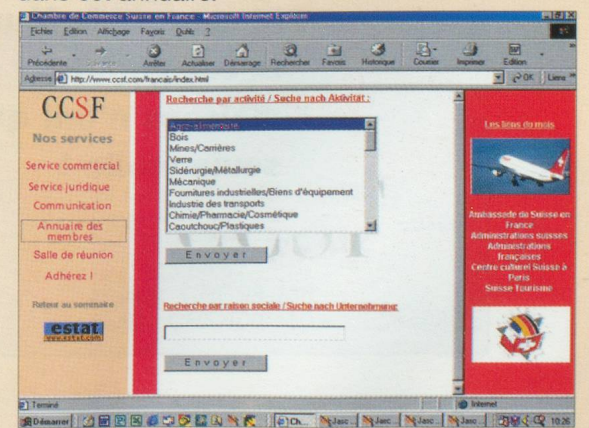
Chambre de Commerce Suisse en France - Microsoft Internet Explorer

Fichier Edition Affichage Favoris Outils ?

Précédente Suivante Arrêter Actualiser Démarrage Rechercher Favoris Historique Courrier Imprimer Edition

Adresse http://www.ccsf.com/francais/index.html

OK Liens

CCSF

Nos services

Service commercial

Service juridique

Communication

Annuaire des membres

Salle de réunion

Adhérez !

Retour au sommaire

estat
www.estat.com

Recherche par activité / Suche nach Aktivität :

Agro-alimentaire
Bois
Mines/Carrières
Verre
Sidérurgie/Métallurgie
Mécanique
Fournitures industrielles/Biens d'équipement
Industrie des transports
Chimie/Pharmacie/Cosmétique
Caoutchouc/Plastiques

Envoyer

Recherche par raison sociale / Suche nach Unternehmung :

Envoyer

Les liens du mois

Ambassade de Suisse en France
Administrations suisses
Administrations françaises
Centre culturel Suisse à Paris
Suisse Tourisme

Terminé

Internet

Démarrer

Ch...

Jasc

Jasc

Jasc

Jasc

10:26